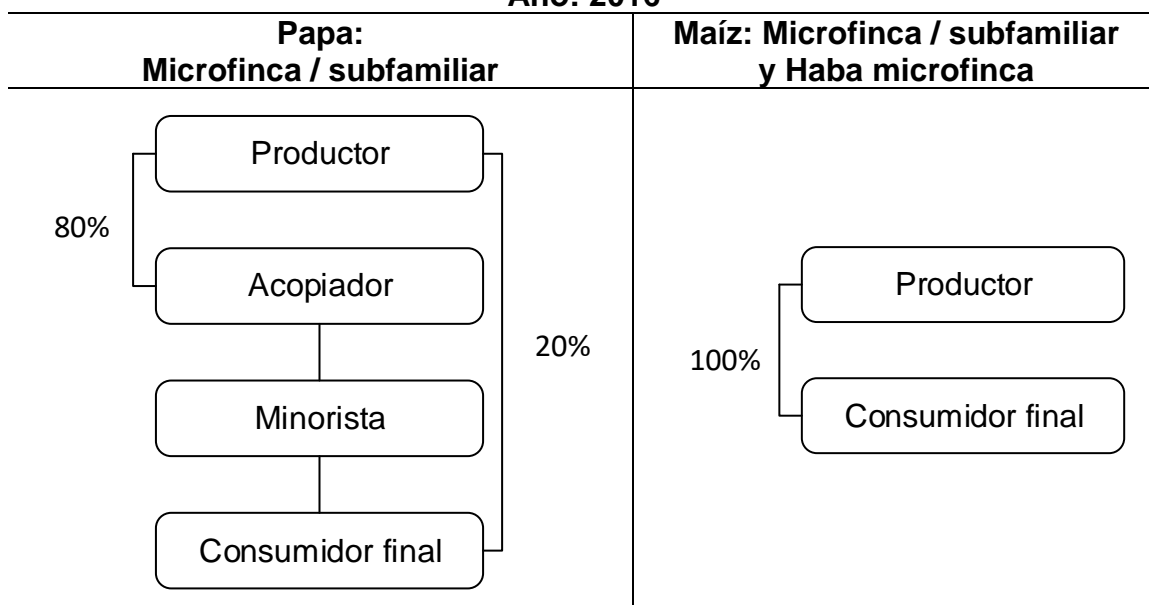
Año: 2010

| Papa: Microfinca / subfamiliar | Maíz: Microfinca / subfamiliar y Haba microfinca |
|---|---|
| Productor<br>80%<br>Acopiador<br>20%<br>Minorista<br>Consumidor final | Productor<br>100%<br>Consumidor final |